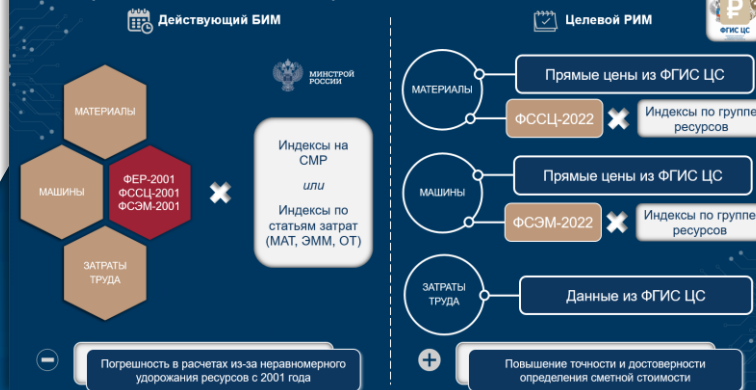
Действующий БИМ

МИНСТРОЙ РОССИИ

МАТЕРИАЛЫ

МАШИНЫ

ФЕР-2001
ФССЦ-2001
ФСЭМ-2001

ЗАТРАТЫ ТРУДА

Индексы на СМР

или

Индексы по статьям затрат (МАТ, ЭММ, ОТ)

Погрешность в расчетах из-за неравномерного удорожания ресурсов с 2001 года

Целевой РИМ

ФГИС ЦС

МАТЕРИАЛЫ

Прямые цены из ФГИС ЦС

ФССЦ-2022

Индексы по группе ресурсов

МАШИНЫ

Прямые цены из ФГИС ЦС

ФСЭМ-2022

Индексы по группе ресурсов

ЗАТРАТЫ ТРУДА

Данные из ФГИС ЦС

Повышение точности и достоверности определения сметной стоимости